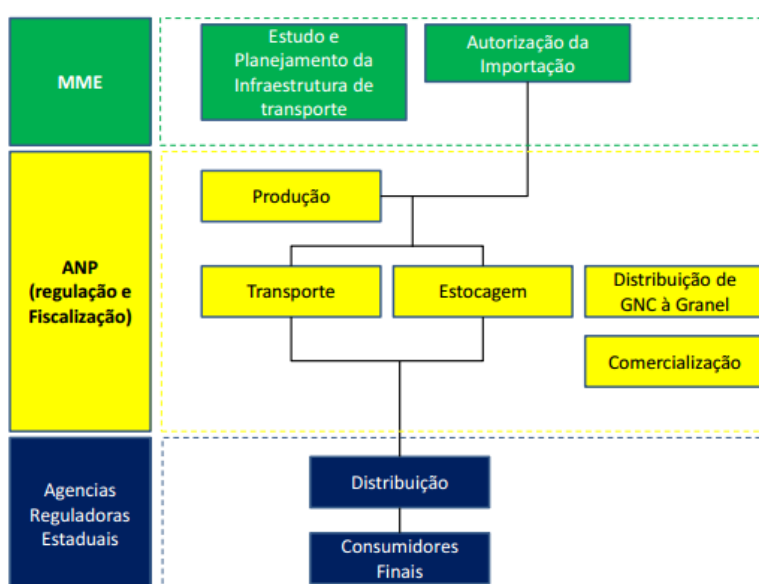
MME

Estudo e Planejamento da Infraestrutura de transporte

Autorização da Importação

ANP (regulação e Fiscalização)

Produção

Transporte

Estocagem

Distribuição de GNC à Granel

Comercialização

Agencias Reguladoras Estaduais

Distribuição

Consumidores Finais